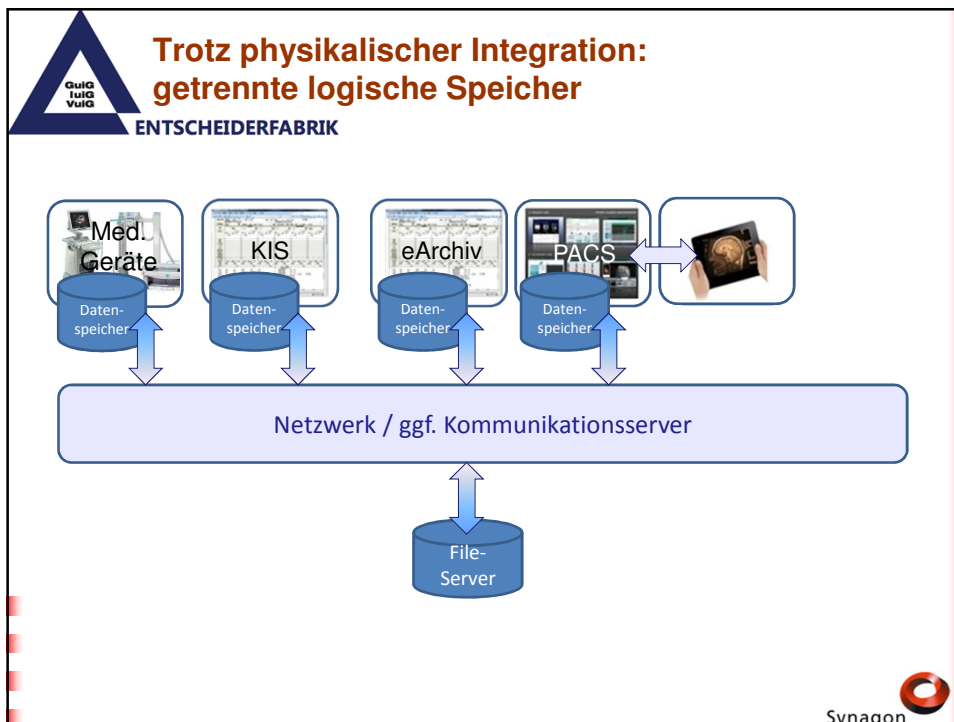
GuiG
IuiG
VuiG
ENTSCHEIDERFABRIK

Trotz physikalischer Integration: getrennte logische Speicher

Med. Geräte

Datenspeicher

KIS

Datenspeicher

eArchiv

Datenspeicher

PACS

Datenspeicher

Netzwerk / ggf. Kommunikationsserver

File-Server

Synagon